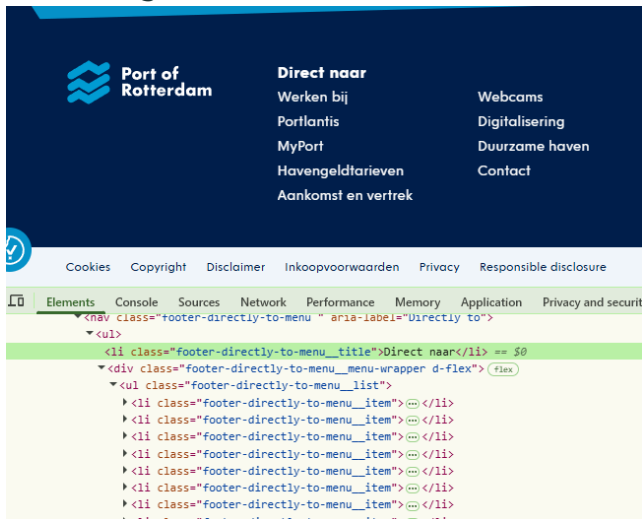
Port of Rotterdam

Direct naar

Werken bij
Portlantis
MyPort
Havengeldtarieven
Aankomst en vertrek

Webcams
Digitalisering
Duurzame haven
Contact

Cookies Copyright Disclaimer Inkoopvoorwaarden Privacy Responsible disclosure

Elements Console Sources Network Performance Memory Application Privacy and securit

<nav class="footer-directly-to-menu " aria-label="Directly to">
▼<ul>
<li class="footer-directly-to-menu__title">Direct naar</li> == $0
▼<div class="footer-directly-to-menu__menu-wrapper d-flex"> flex
▼<ul class="footer-directly-to-menu__list">
▶<li class="footer-directly-to-menu__item"> ··· </li>
▶<li class="footer-directly-to-menu__item"> ··· </li>
▶<li class="footer-directly-to-menu__item"> ··· </li>
▶<li class="footer-directly-to-menu__item"> ··· </li>
▶<li class="footer-directly-to-menu__item"> ··· </li>
▶<li class="footer-directly-to-menu__item"> ··· </li>
▶<li class="footer-directly-to-menu__item"> ··· </li>
▶<li class="footer-directly-to-menu__item"> ··· </li>
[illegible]